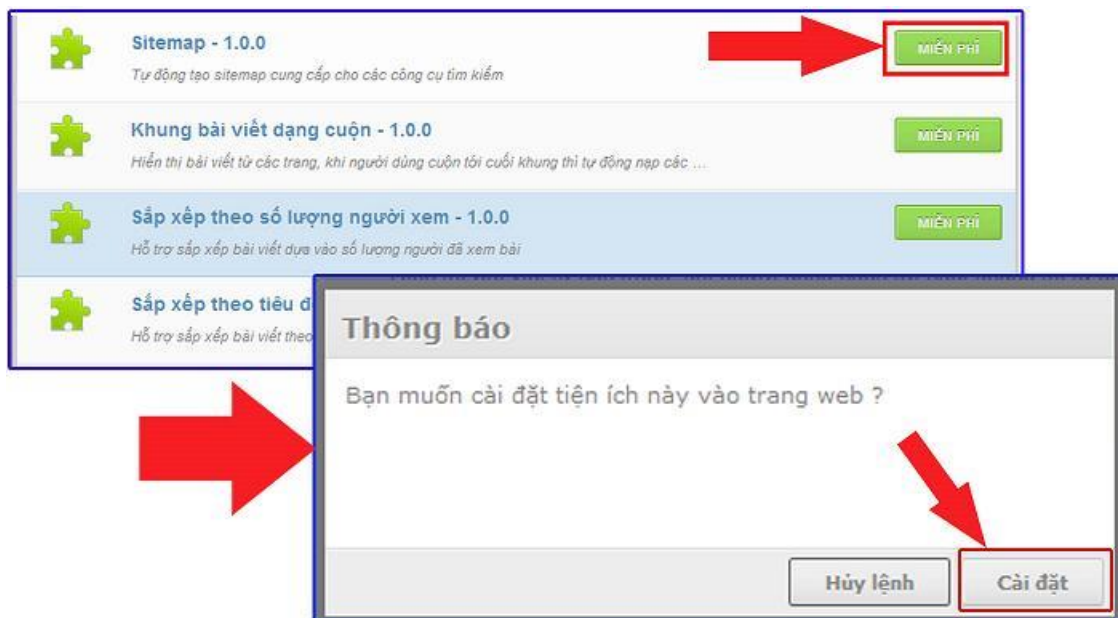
Sitemap - 1.0.0

Tự động tạo sitemap cung cấp cho các công cụ tìm kiếm

MIỄN PHÍ

Khung bài viết dạng cuộn - 1.0.0

Hiển thị bài viết từ các trang, khi người dùng cuộn tới cuối khung thì tự động nạp các ...

MIỄN PHÍ

Sắp xếp theo số lượng người xem - 1.0.0

Hỗ trợ sắp xếp bài viết dựa vào số lượng người đã xem bài

MIỄN PHÍ

Sắp xếp theo tiêu đ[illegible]

Hỗ trợ sắp xếp bài viết theo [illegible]

Thông báo

Bạn muốn cài đặt tiện ích này vào trang web ?

Hủy lệnh

Cài đặt